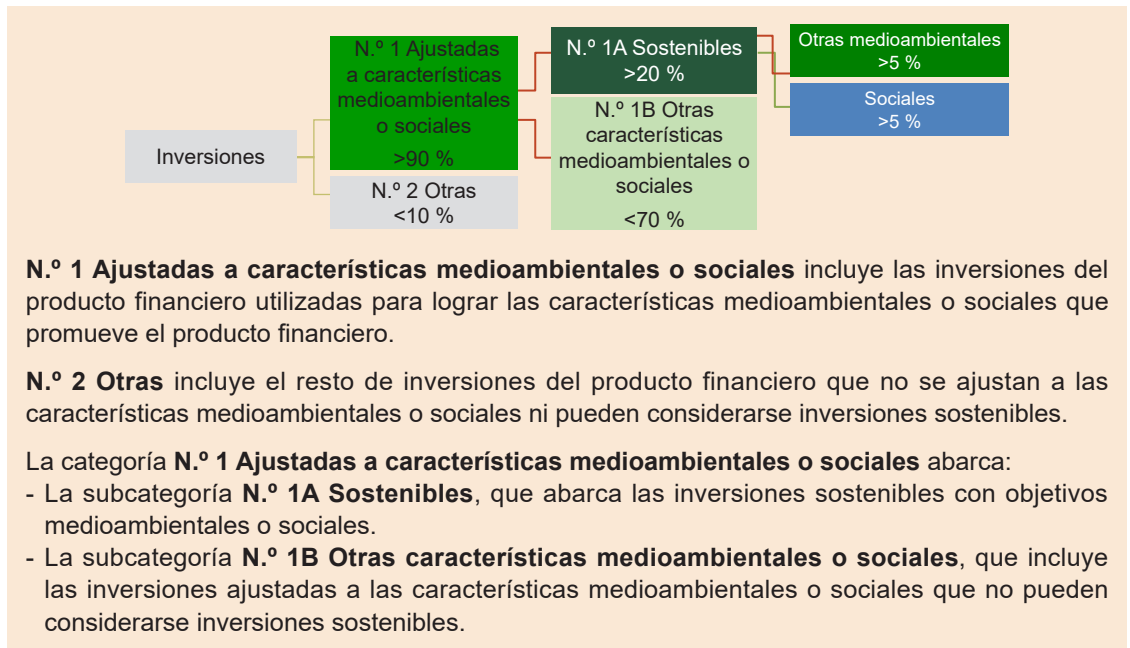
Inversiones

N.º 1 Ajustadas a características medioambientales o sociales
>90 %

N.º 2 Otras
<10 %

N.º 1A Sostenibles
>20 %

N.º 1B Otras características medioambientales o sociales
<70 %

Otras medioambientales
>5 %

Sociales
>5 %

**N.º 1 Ajustadas a características medioambientales o sociales** incluye las inversiones del producto financiero utilizadas para lograr las características medioambientales o sociales que promueve el producto financiero.

**N.º 2 Otras** incluye el resto de inversiones del producto financiero que no se ajustan a las características medioambientales o sociales ni pueden considerarse inversiones sostenibles.

La categoría **N.º 1 Ajustadas a características medioambientales o sociales** abarca:
- La subcategoría **N.º 1A Sostenibles**, que abarca las inversiones sostenibles con objetivos medioambientales o sociales.
- La subcategoría **N.º 1B Otras características medioambientales o sociales**, que incluye las inversiones ajustadas a las características medioambientales o sociales que no pueden considerarse inversiones sostenibles.